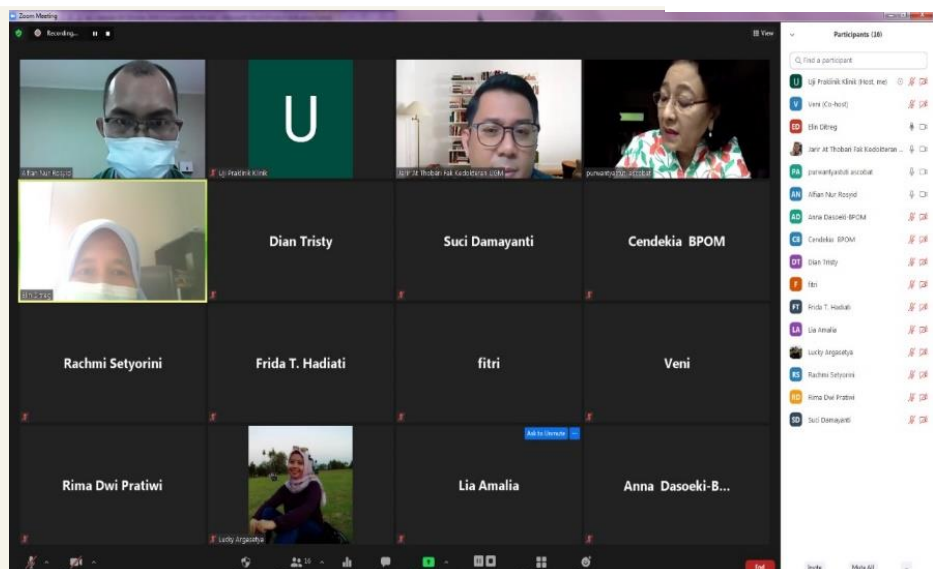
Zoom Meeting

Recording...

View

Participants (16)

Find a participant

Uji Praktik Klinik (Host, me)
Veni (Co-host)
Elin Dbreg
Jarir At Thobari Fak Kedokteran ...
purwantyastuti ascobat
Alfian Nur Rosyid
Anna Dasoeki-BPOM
Cendekia BPOM
Dian Tristy
fitri
Frida T. Hadiati
Lia Amalia
Lucky Argasetya
Rachmi Setyorini
Rima Dwi Pratiwi
Suci Damayanti

Alfian Nur Rosyid

U

Uji Praktik Klinik

Jarir At Thobari Fak Kedokteran UGM

purwantyastuti ascobat

Elin Dbreg

Dian Tristy

Suci Damayanti

Cendekia BPOM

Rachmi Setyorini

Frida T. Hadiati

fitri

Veni

Rima Dwi Pratiwi

Lucky Argasetya

Ask to Unmute

Lia Amalia

Anna Dasoeki-B...

16

End

Invite

Mute All